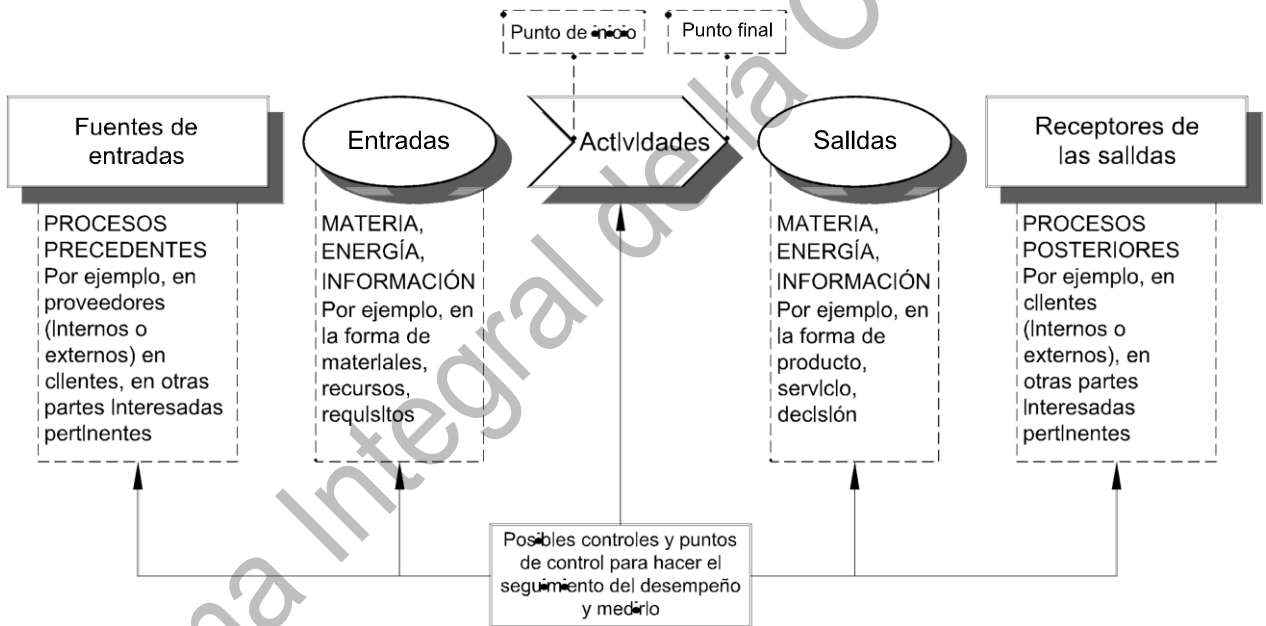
Punto de inicio

Punto final

Fuentes de entradas

Entradas

Actlvldades

Salldas

Receptores de las salldas

PROCESOS PRECEDENTES Por ejemplo, en proveedores (lnternos o externos) en cllentes, en otras partes lnteresadas pertlnentes

MATERIA, ENERGÍA, INFORMACIÓN Por ejemplo, en la forma de materlales, recursos, requlsltos

MATERIA, ENERGÍA, INFORMACIÓN Por ejemplo, en la forma de producto, servlclo, declslón

PROCESOS POSTERIORES Por ejemplo, en cllentes (lnternos o externos), en otras partes lnteresadas pertlnentes

Posibles controles y puntos de control para hacer el seguimiento del desempeño y medirlo

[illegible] Integral de la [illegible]